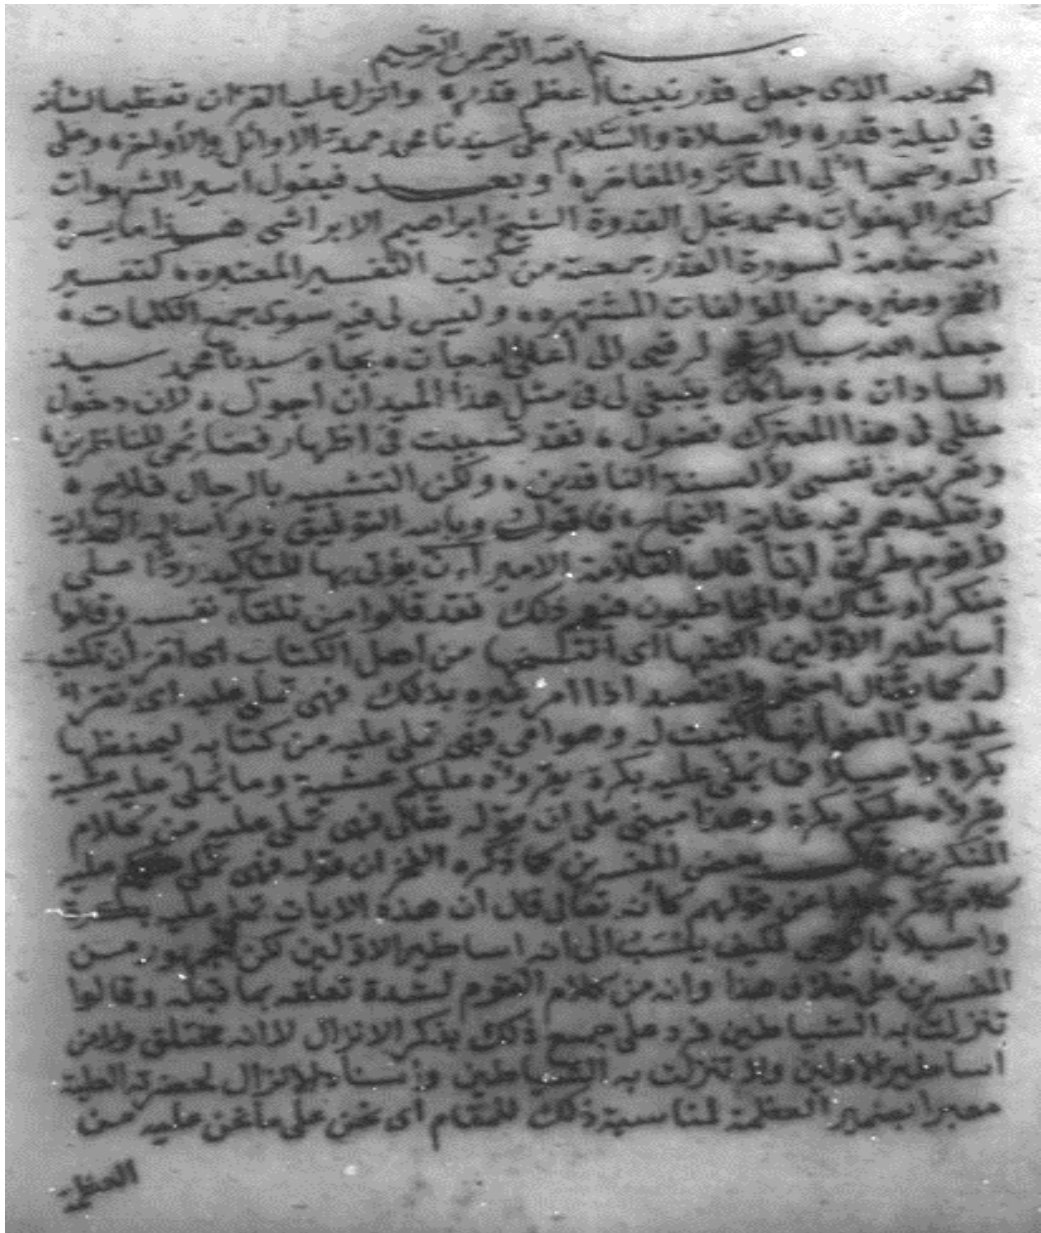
بسم الله الرحمن الرحيم
الحمد لله الذى جعل فرقان نبينا اعظم قدره وانزل عليه القران تعظيما لشانه في ليلة قدره والصلاة والسلام على سيدنا محمد سيد الاوائل والاواخر وعلى اله وصحبه اولي المآثر والمفاخر وبعد فيقول اسير الشهوات كثير الهفوات محمد نجل القدوة الشيخ ابراهيم الابراشي هذا ما يسر الله جمعه لسورة القدر جمعته من كتب التفسير المعتبره كتفسير الفخر وغيره من المؤلفات المشتهره وليس لي فيه سوى جمع الكلمات جعله الله سببا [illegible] لرقيي الى اعلى الدرجات بجاه سيدنا محمد سيد السادات وما كان ينبغي لي في مثل هذا الميدان اجول لان دخول مثلي في هذا المعترك فضول فقد تسببت في اظهار قصوري للناظرين ورميت نفسي في السنة الناقدين ولكن التشبه بالرجال فلاح وتقليدهم فيه غاية النجاح فاقول وبالله التوفيق وواسأله الهداية لاقوم طريق اياه قال العلامة الامير ان يؤتى بها للتأكيد ردا على منكر او شاك والمخاطبون فيهم ذلك فقد قالوا من تلقاء نفسه وقالوا اساطير الاولين اكتتبها اي انتسخها من اهل الكتاب اي امر ان تكتب له كما يقال احتجم وافتصد اذا امر غيره بذلك فهي تملى عليه اي تقرأ عليه والمعنى انها كتبت له وصارت فهي تملى عليه من كتابه ليحفظها بكرة واصيلا اي يملى عليه بكرة بقرأه عليكم عشية وما يملى عليه عشية يقرأه عليكم بكرة وهذا مبني على ان يقول شاكلة فهي تملى عليه من كلام المنكرين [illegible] بعض المفسرين كما ذكره الفخر ان قوله فهي تملى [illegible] عليه كلام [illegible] حكاية عن قولهم كانه تعالى قال ان هذه الايات تملى عليه بكرة واصيلا بالوحي فكيف يكتسب الى انه اساطير الاولين لكن الجمهور من المفسرين على خلاف هذا وانه من كلام القوم لشدة تعلقه بما قبله وقالوا تنزلت به الشياطين فرد على جميع ذلك بذكر الانزال لانه متعلق بقولهم اساطير الاولين ولا تنزلت به الشياطين واسند الانزال لحضرة الحقيقة معبرا بضمير العظمة لمناسبة ذلك للمقام اي نحن على ما نحن عليه من
العظمة